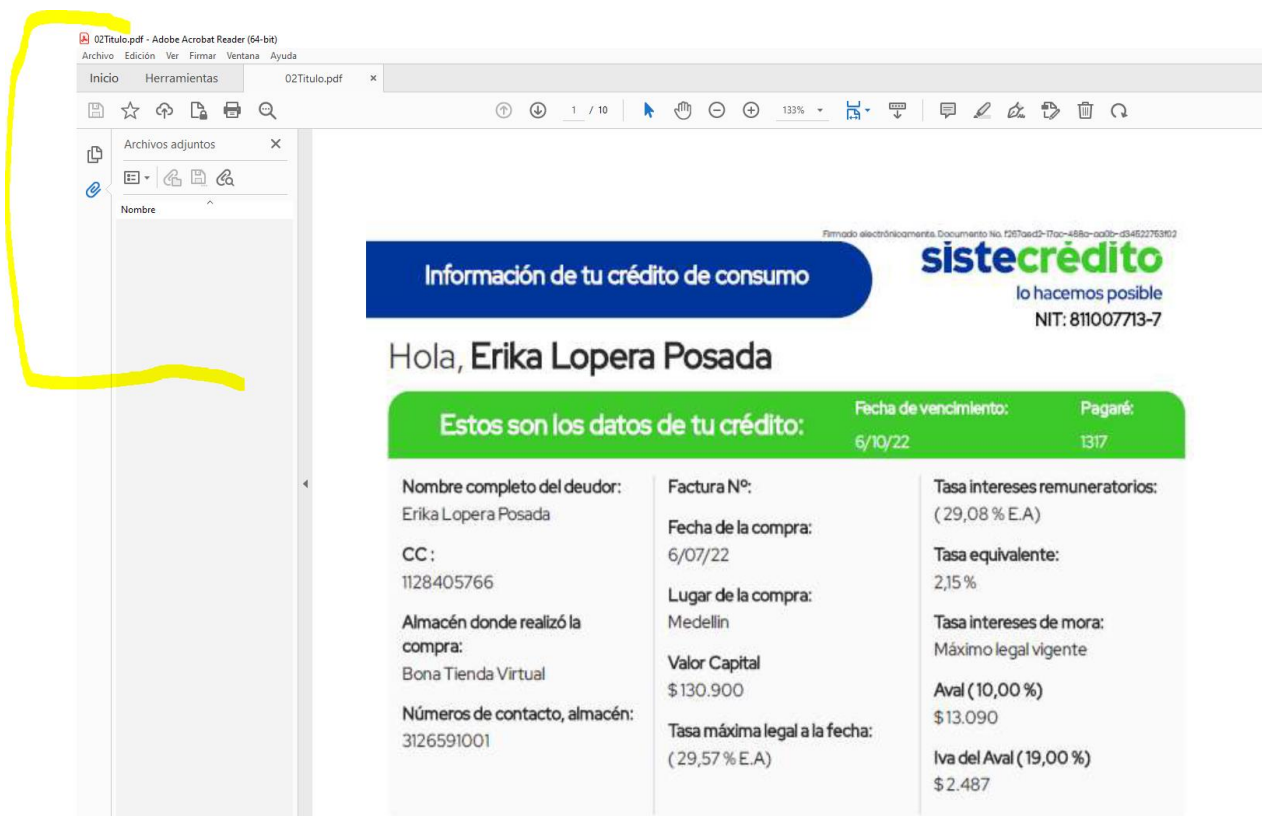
02Titulo.pdf - Adobe Acrobat Reader (64-bit)
Archivo Edición Ver Firmar Ventana Ayuda
Inicio Herramientas 02Titulo.pdf ×

1 / 10 133%

Archivos adjuntos ×
Nombre

Firmado electrónicamente. Documento No. f267aed2-17ac-488a-aa0b-d34522763f02

Información de tu crédito de consumo

sistecrédito
lo hacemos posible
NIT: 811007713-7

Hola, Erika Lopera Posada

Estos son los datos de tu crédito:
Fecha de vencimiento: 6/10/22
Pagaré: 1317

Nombre completo del deudor:
Erika Lopera Posada

CC :
1128405766

Almacén donde realizó la compra:
Bona Tienda Virtual

Números de contacto, almacén:
3126591001

Factura Nº:

Fecha de la compra:
6/07/22

Lugar de la compra:
Medellin

Valor Capital
$ 130.900

Tasa máxima legal a la fecha:
( 29,57 % E.A)

Tasa intereses remuneratorios:
( 29,08 % E.A)

Tasa equivalente:
2,15 %

Tasa intereses de mora:
Máximo legal vigente

Aval (10,00 %)
$ 13.090

Iva del Aval ( 19,00 %)
$ 2.487